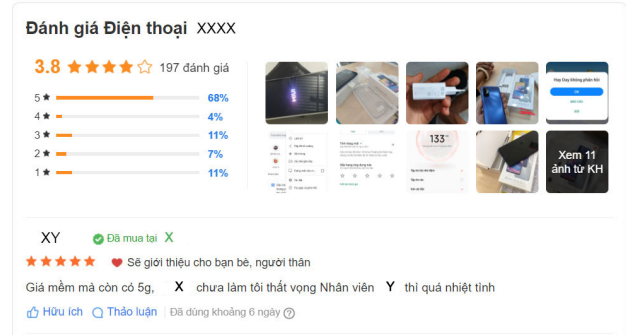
Đánh giá Điện thoại XXXX

3.8 197 đánh giá

| | |
|---|---|
| 5 | 68% |
| 4 | 4% |
| 3 | 11% |
| 2 | 7% |
| 1 | 11% |

133°

Xem 11 ảnh từ KH

XY Đã mua tại X

Sẽ giới thiệu cho bạn bè, người thân

Giá mềm mà còn có 5g, X chưa làm tôi thất vọng Nhân viên Y thì quá nhiệt tình

Hữu ích Thảo luận Đã dùng khoảng 6 ngày